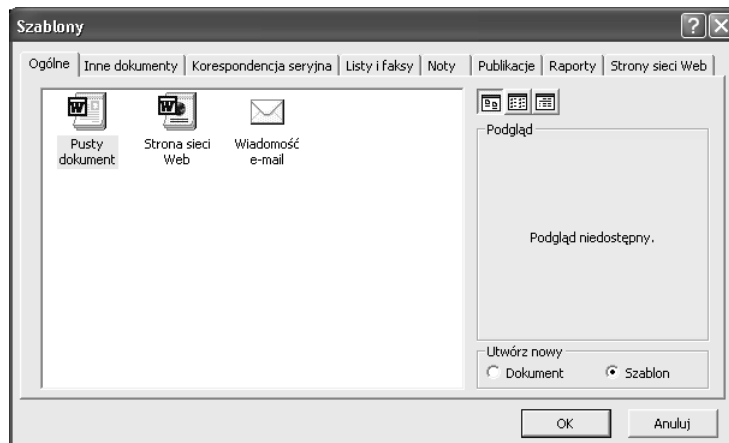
Szablony

Ogólne | Inne dokumenty | Korespondencja seryjna | Listy i faksy | Noty | Publikacje | Raporty | Strony sieci Web

Pusty dokument

Strona sieci Web

Wiadomość e-mail

Podgląd

Podgląd niedostępny.

Utwórz nowy

Dokument

Szablon

OK

Anuluj